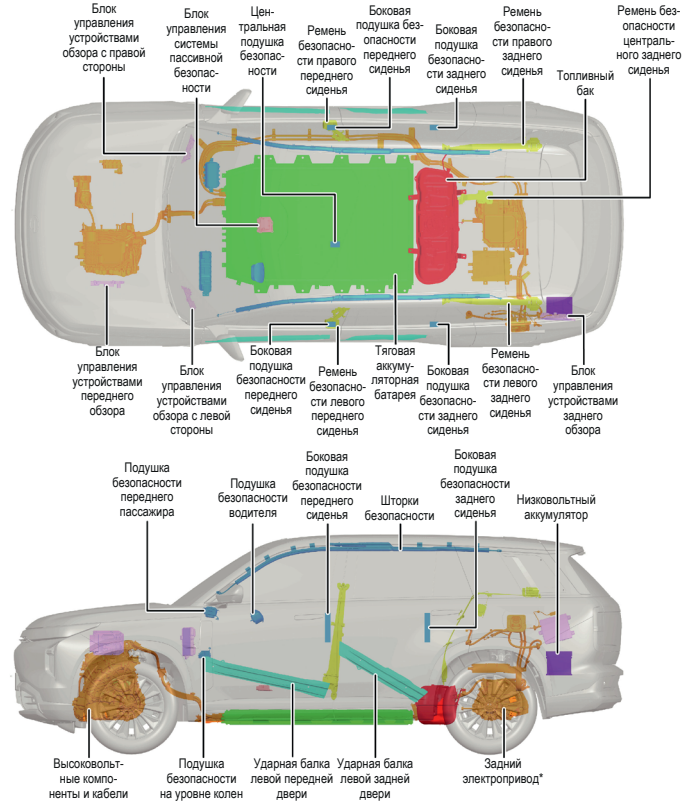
Блок управления устройствами обзора с правой стороны

Блок управления системы пассивной безопасности

Центральная подушка безопасности

Ремень безопасности правого переднего сиденья

Боковая подушка безопасности переднего сиденья

Боковая подушка безопасности заднего сиденья

Ремень безопасности правого заднего сиденья

Ремень безопасности центрального заднего сиденья

Топливный бак

Блок управления устройствами переднего обзора

Блок управления устройствами обзора с левой стороны

Боковая подушка безопасности переднего сиденья

Ремень безопасности левого переднего сиденья

Тяговая аккумуляторная батарея

Боковая подушка безопасности заднего сиденья

Ремень безопасности левого заднего сиденья

Блок управления устройствами заднего обзора

Подушка безопасности переднего пассажира

Подушка безопасности водителя

Боковая подушка безопасности переднего сиденья

Шторки безопасности

Боковая подушка безопасности заднего сиденья

Низковольтный аккумулятор

Высоковольтные компоненты и кабели

Подушка безопасности на уровне колен

Ударная балка левой передней двери

Ударная балка левой задней двери

Задний электропривод*